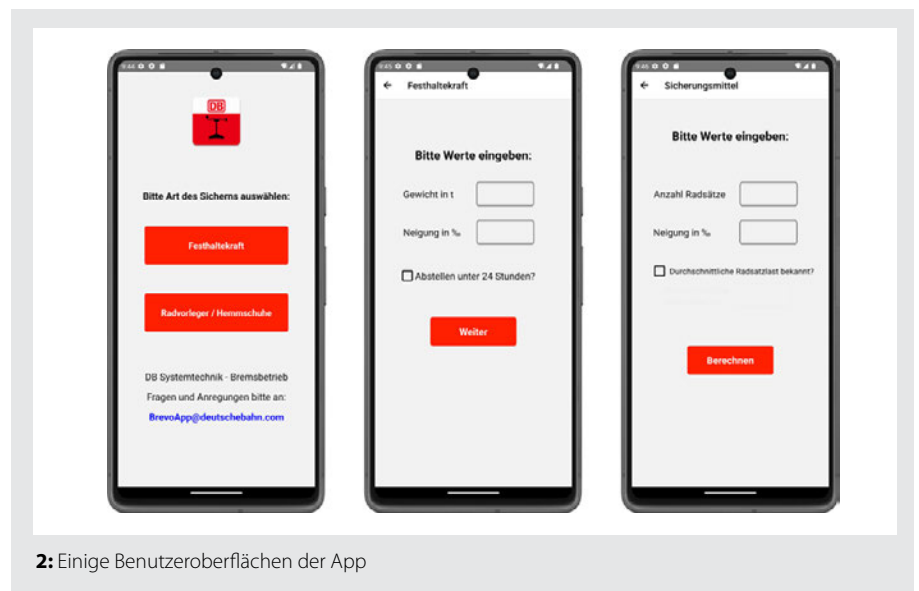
9:44

DB

Bitte Art des Sicherns auswählen:

Festhaltekraft

Radvorleger / Hemmschuhe

DB Systemtechnik - Bremsbetrieb

Fragen und Anregungen bitte an:

BrevoApp@deutschebahn.com

9:45

← Festhaltekraft

Bitte Werte eingeben:

Gewicht in t

Neigung in ‰

Abstellen unter 24 Stunden?

Weiter

9:45

← Sicherungsmittel

Bitte Werte eingeben:

Anzahl Radsätze

Neigung in ‰

Durchschnittliche Radsatzlast bekannt?

Berechnen

**2:** Einige Benutzeroberflächen der App